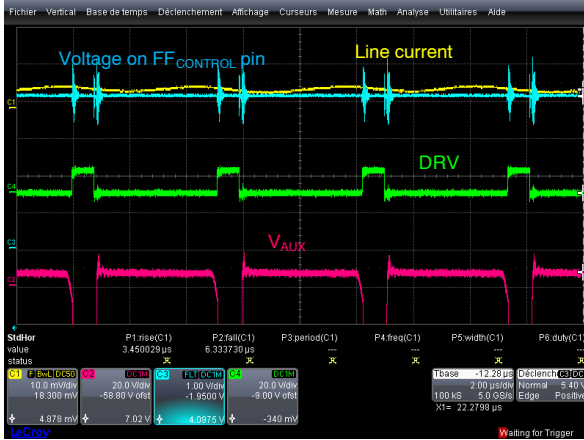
Fichier Vertical Base de temps Déclenchement Affichage Curseurs Mesure Math Analyse Utilitaires Aide

Voltage on FF$_{CONTROL}$ pin

Line current

C1

DRV

C4

C3

$V_{AUX}$

C2

| StdHor | P1:rise(C1) | P2:fall(C1) | P3:period(C1) | P4:freq(C1) | P5:width(C1) | P6:duty(C1) |
|---|---|---|---|---|---|---|
| value | 3.450029 µs | 6.333730 µs | --- | --- | --- | --- |
| status |  |  |  |  |  |  |

C1 F BwL DC50
10.0 mV/div
18.300 mV
4.878 mV

C2 DC1M
20.0 V/div
-58.80 V ofst
7.02 V

C3 FLT DC1M
1.00 V/div
-1.9500 V
4.0975 V

C4 DC1M
20.0 V/div
-9.00 V ofst
-340 mV

Tbase -12.28 µs
2.00 µs/div
100 kS 5.0 GS/s
X1= 22.2798 µs

Déclench C3 DC
Normal 5.40 V
Edge Positive

LeCroy

Waiting for Trigger